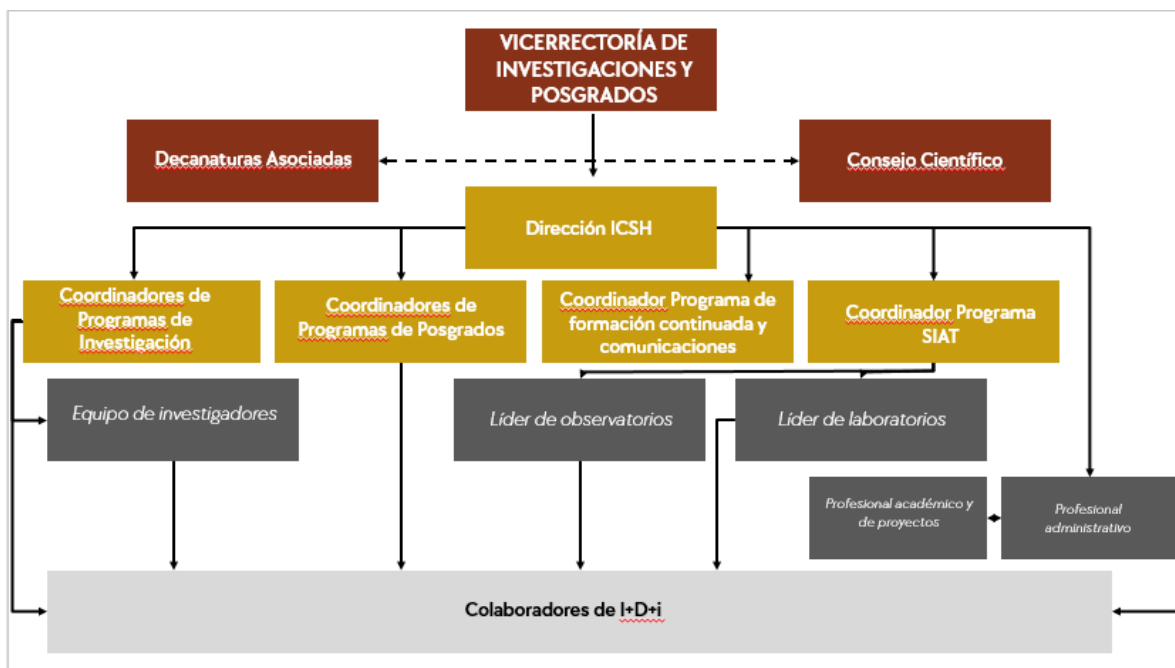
VICERRECTORÍA DE INVESTIGACIONES Y POSGRADOS

Decanaturas Asociadas

Consejo Científico

Dirección ICSH

Coordinadores de Programas de Investigación

Coordinadores de Programas de Posgrados

Coordinador Programa de formación continuada y comunicaciones

Coordinador Programa SIAT

Equipo de investigadores

Líder de observatorios

Líder de laboratorios

Profesional académico y de proyectos

Profesional administrativo

Colaboradores de I+D+i